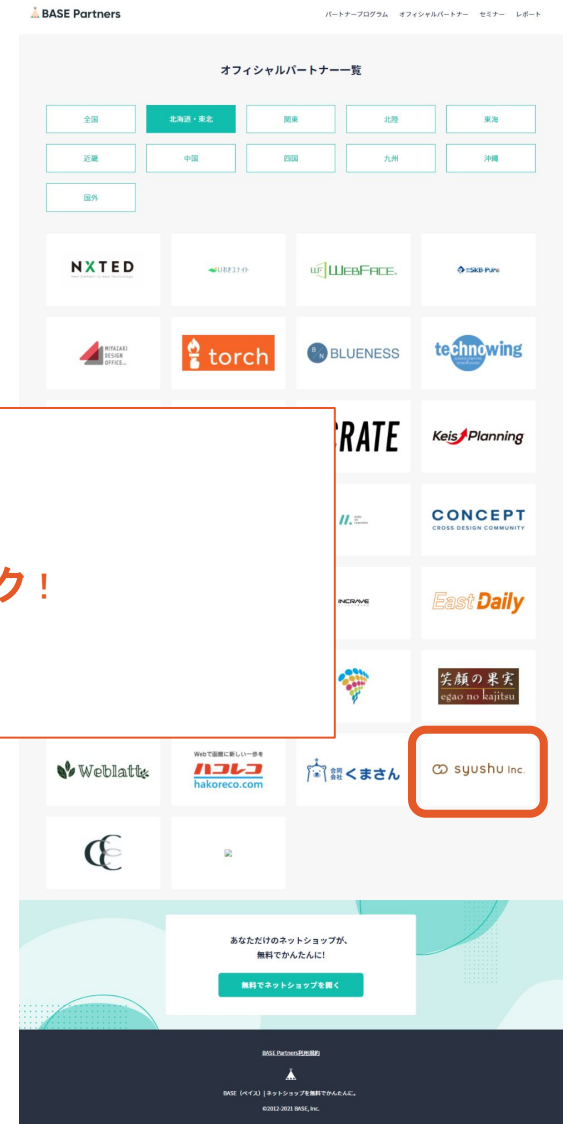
BASE Partners

パートナープログラム　オフィシャルパートナー　セミナー　レポート

オフィシャルパートナー一覧

全国
北海道・東北
関東
北陸
東海
近畿
中国
四国
九州
沖縄
国外

NXTED
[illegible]
WEBFACE
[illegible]
MIYAZAKI DESIGN OFFICE
torch
BLUENESS
technowing
ク！
RATE
Keis Planning
CONCEPT
CROSS DESIGN COMMUNITY
INCRAVE
East Daily
笑顔の果実
egao no kajitsu
Weblatt
Webで函館に新しい一歩を
ハコレコ
hakoreco.com
合同会社 くまさん
syushu Inc.

あなただけのネットショップが、
無料でかんたんに!

無料でネットショップを開く

BASE Partners利用規約

BASE（ベイス）| ネットショップを無料でかんたんに。

©2012-2021 BASE, Inc.